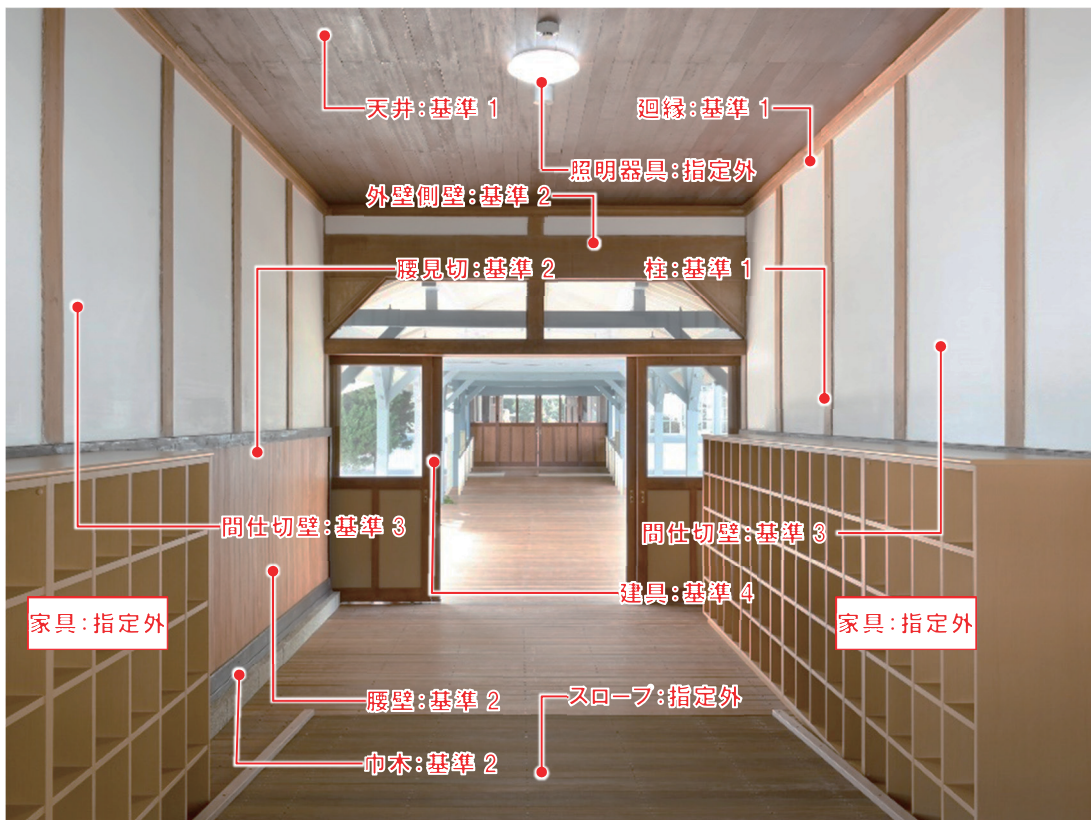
天井:基準 1

照明器具:指定外

廻縁:基準 1

外壁側壁:基準 2

腰見切:基準 2

柱:基準 1

間仕切壁:基準 3

間仕切壁:基準 3

建具:基準 4

家具:指定外

家具:指定外

腰壁:基準 2

スロープ:指定外

巾木:基準 2